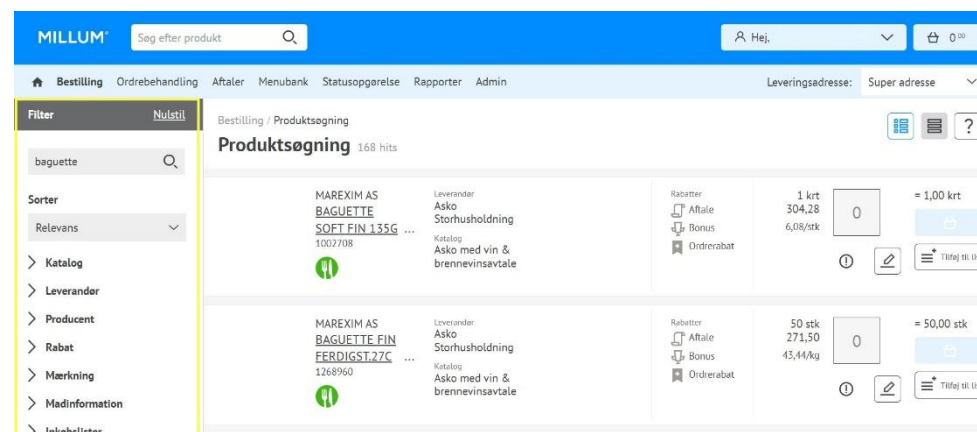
MILLUM®

Søg efter produkt

Hej,

0⁰⁰

Bestilling Ordrebehandling Aftaler Menubank Statusopgørelse Rapporter Admin

Leveringsadresse: Super adresse

Filter Nulstil

baguette

Sorter

Relevans

Katalog

Leverandør

Producent

Rabat

Mærkning

Madinformation

Indkøbslister

Bestilling / Produktsøgning

Produktsøgning 168 hits

MAREXIM AS
BAGUETTE SOFT FIN 135G ...
1002708

Leverandør
Asko Storhusholdning
Katalog
Asko med vin & brennevinsavtale

Rabatter
Aftale
Bonus
Ordrerabat

1 krt
304,28
6,08/stk

0

= 1,00 krt

Tilføj til li

MAREXIM AS
BAGUETTE FIN FERDIGST.27C ...
1268960

Leverandør
Asko Storhusholdning
Katalog
Asko med vin & brennevinsavtale

Rabatter
Aftale
Bonus
Ordrerabat

50 stk
271,50
43,44/kg

0

= 50,00 stk

Tilføj til li